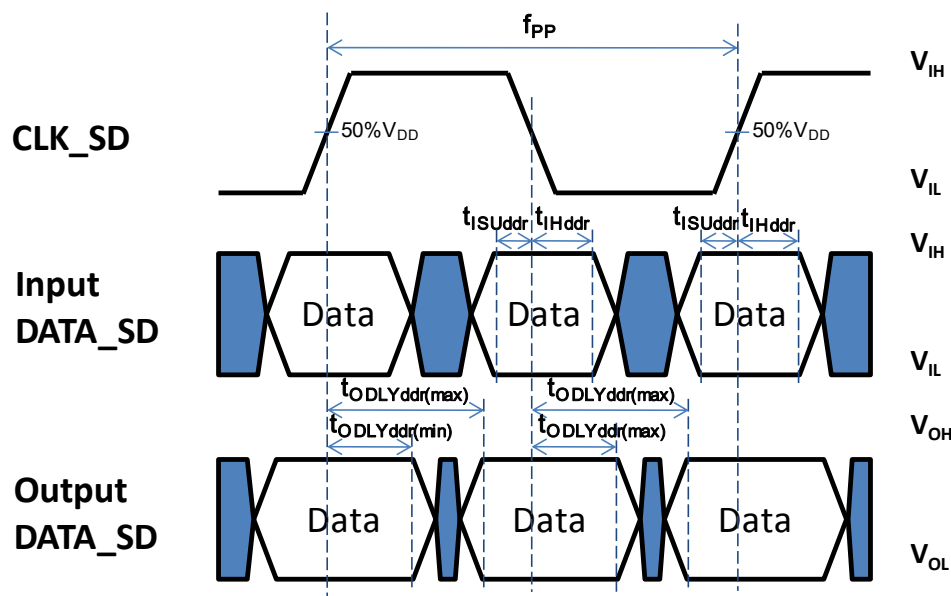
$f_{PP}$

CLK_SD

$50\%V_{DD}$

$50\%V_{DD}$

$V_{IH}$

$V_{IL}$

$t_{ISUddr}$ $t_{IHddr}$

$t_{ISUddr}$ $t_{IHddr}$

$V_{IH}$

Input DATA_SD

Data

Data

Data

$V_{IL}$

$t_{ODLYddr(max)}$

$t_{ODLYddr(max)}$

$t_{ODLYddr(min)}$

$t_{ODLYddr(max)}$

$V_{OH}$

Output DATA_SD

Data

Data

Data

$V_{OL}$